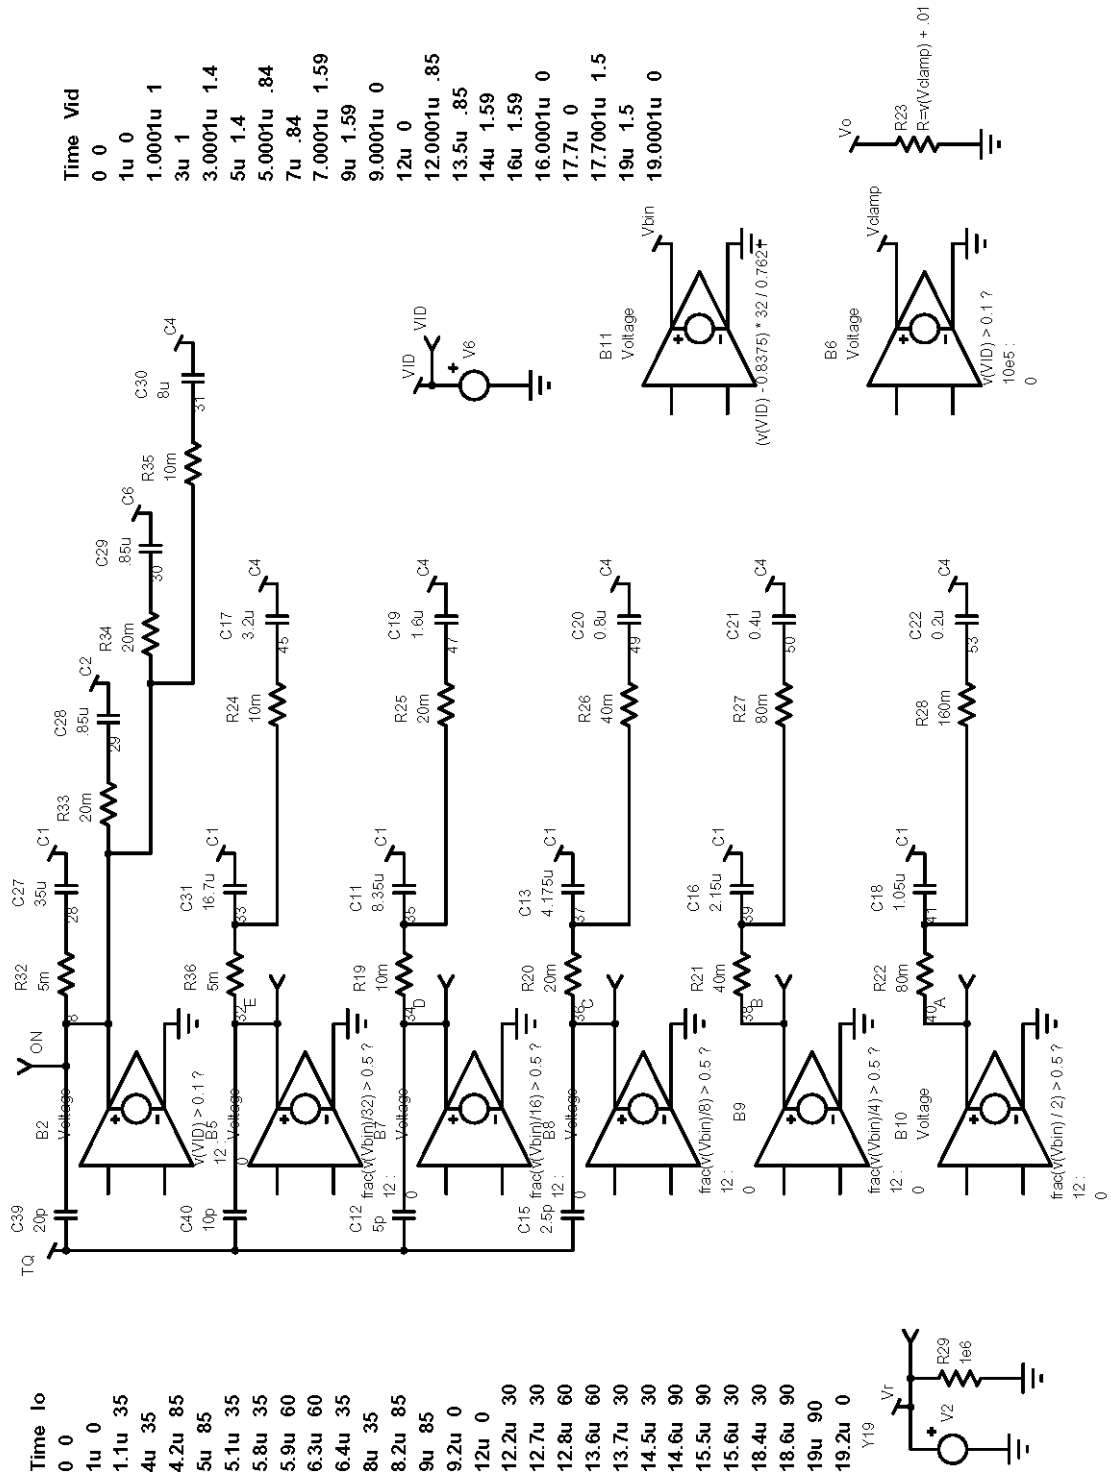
Time Io
0 0
1u 0
1.1u 35
4u 35
4.2u 85
5u 85
5.1u 35
5.8u 35
5.9u 60
6.3u 60
6.4u 35
8u 35
8.2u 85
9u 85
9.2u 0
12u 0
12.2u 30
12.7u 30
12.8u 60
13.6u 60
13.7u 30
14.5u 30
14.6u 90
15.5u 90
15.6u 30
18.4u 30
18.6u 90
19u 90
19.2u 0

Y19
Vr
V2
R29
1e6

TQ
C39
20p
B2
Voltage
V(VID) > 0.1 ?
12 :
0
ON
8
R32
5m
C27
35u
28
C1
R33
20m
29
C28
.85u
C2
R34
20m
30
C29
.85u
C6
R35
10m
31
C30
8u
C4

C40
10p
B5
Voltage
frac(v(Vbin)/32) > 0.5 ?
12 :
0
32
E
R36
5m
33
C31
16.7u
C1
R24
10m
45
C17
3.2u
C4

C12
5p
B7
Voltage
frac(v(Vbin)/16) > 0.5 ?
12 :
0
34
D
R19
10m
35
C11
8.35u
C1
R25
20m
47
C19
1.6u
C4

C15
2.5p
B8
Voltage
frac(v(Vbin)/8) > 0.5 ?
12 :
0
36
C
R20
20m
37
C13
4.175u
C1
R26
40m
49
C20
0.8u
C4

B9
frac(v(Vbin)/4) > 0.5 ?
12 :
0
38
B
R21
40m
39
C16
2.15u
C1
R27
80m
50
C21
0.4u
C4

B10
Voltage
frac(v(Vbin) / 2) > 0.5 ?
12 :
0
40
A
R22
80m
41
C18
1.05u
C1
R28
160m
53
C22
0.2u
C4

VID
VID
V6

B11
Voltage
(v(VID) - 0.8375) * 32 / 0.7627
Vbin

B6
Voltage
V(VID) > 0.1 ?
10e5 :
0
Vclamp

Vo
R23
R=v(Vclamp) + .01

Time Vid
0 0
1u 0
1.0001u 1
3u 1
3.0001u 1.4
5u 1.4
5.0001u .84
7u .84
7.0001u 1.59
9u 1.59
9.0001u 0
12u 0
12.0001u .85
13.5u .85
14u 1.59
16u 1.59
16.0001u 0
17.7u 0
17.7001u 1.5
19u 1.5
19.0001u 0